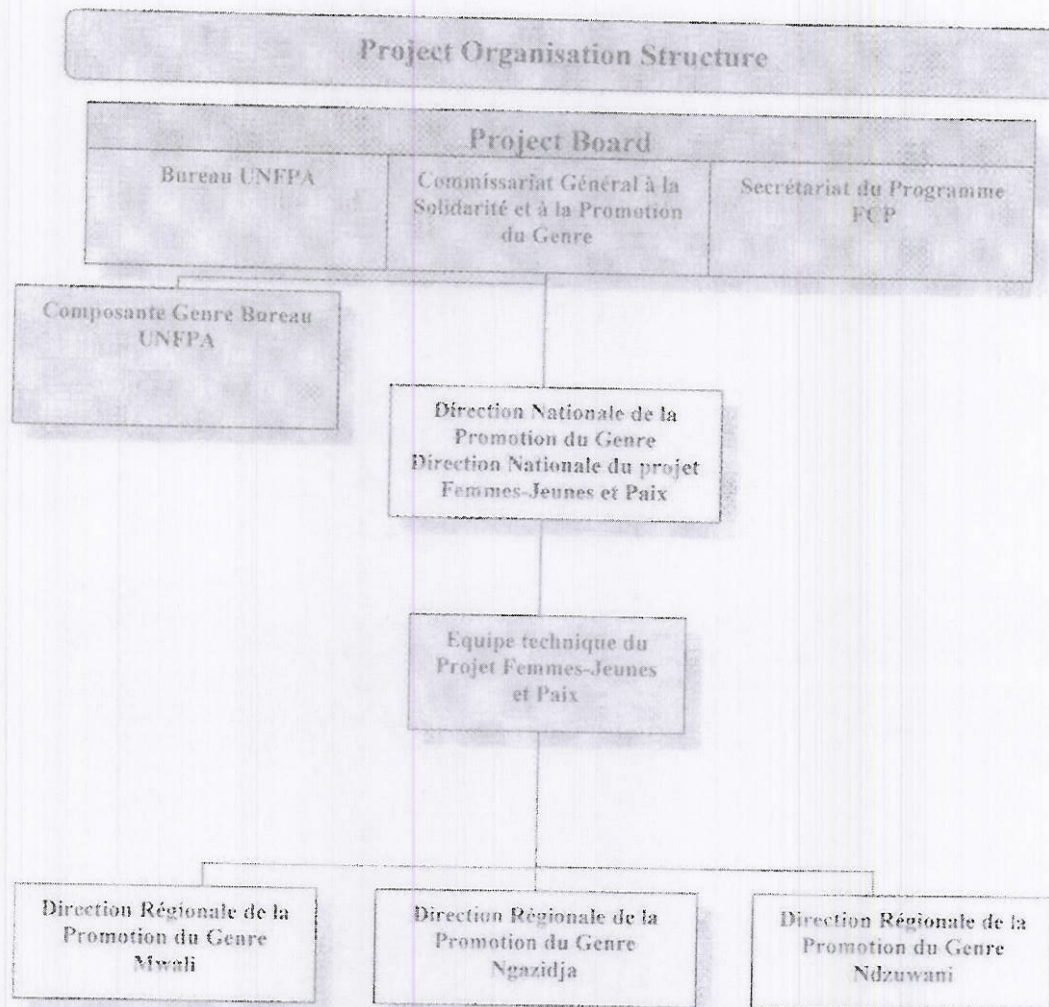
Project Organisation Structure

Project Board

Bureau UNFPA

Commissariat Général à la Solidarité et à la Promotion du Genre

Secrétariat du Programme FCP

Composante Genre Bureau UNFPA

Direction Nationale de la Promotion du Genre
Direction Nationale du projet Femmes-Jeunes et Paix

Equipe technique du Projet Femmes-Jeunes et Paix

Direction Régionale de la Promotion du Genre Mwali

Direction Régionale de la Promotion du Genre Ngazidja

Direction Régionale de la Promotion du Genre Ndzuwani